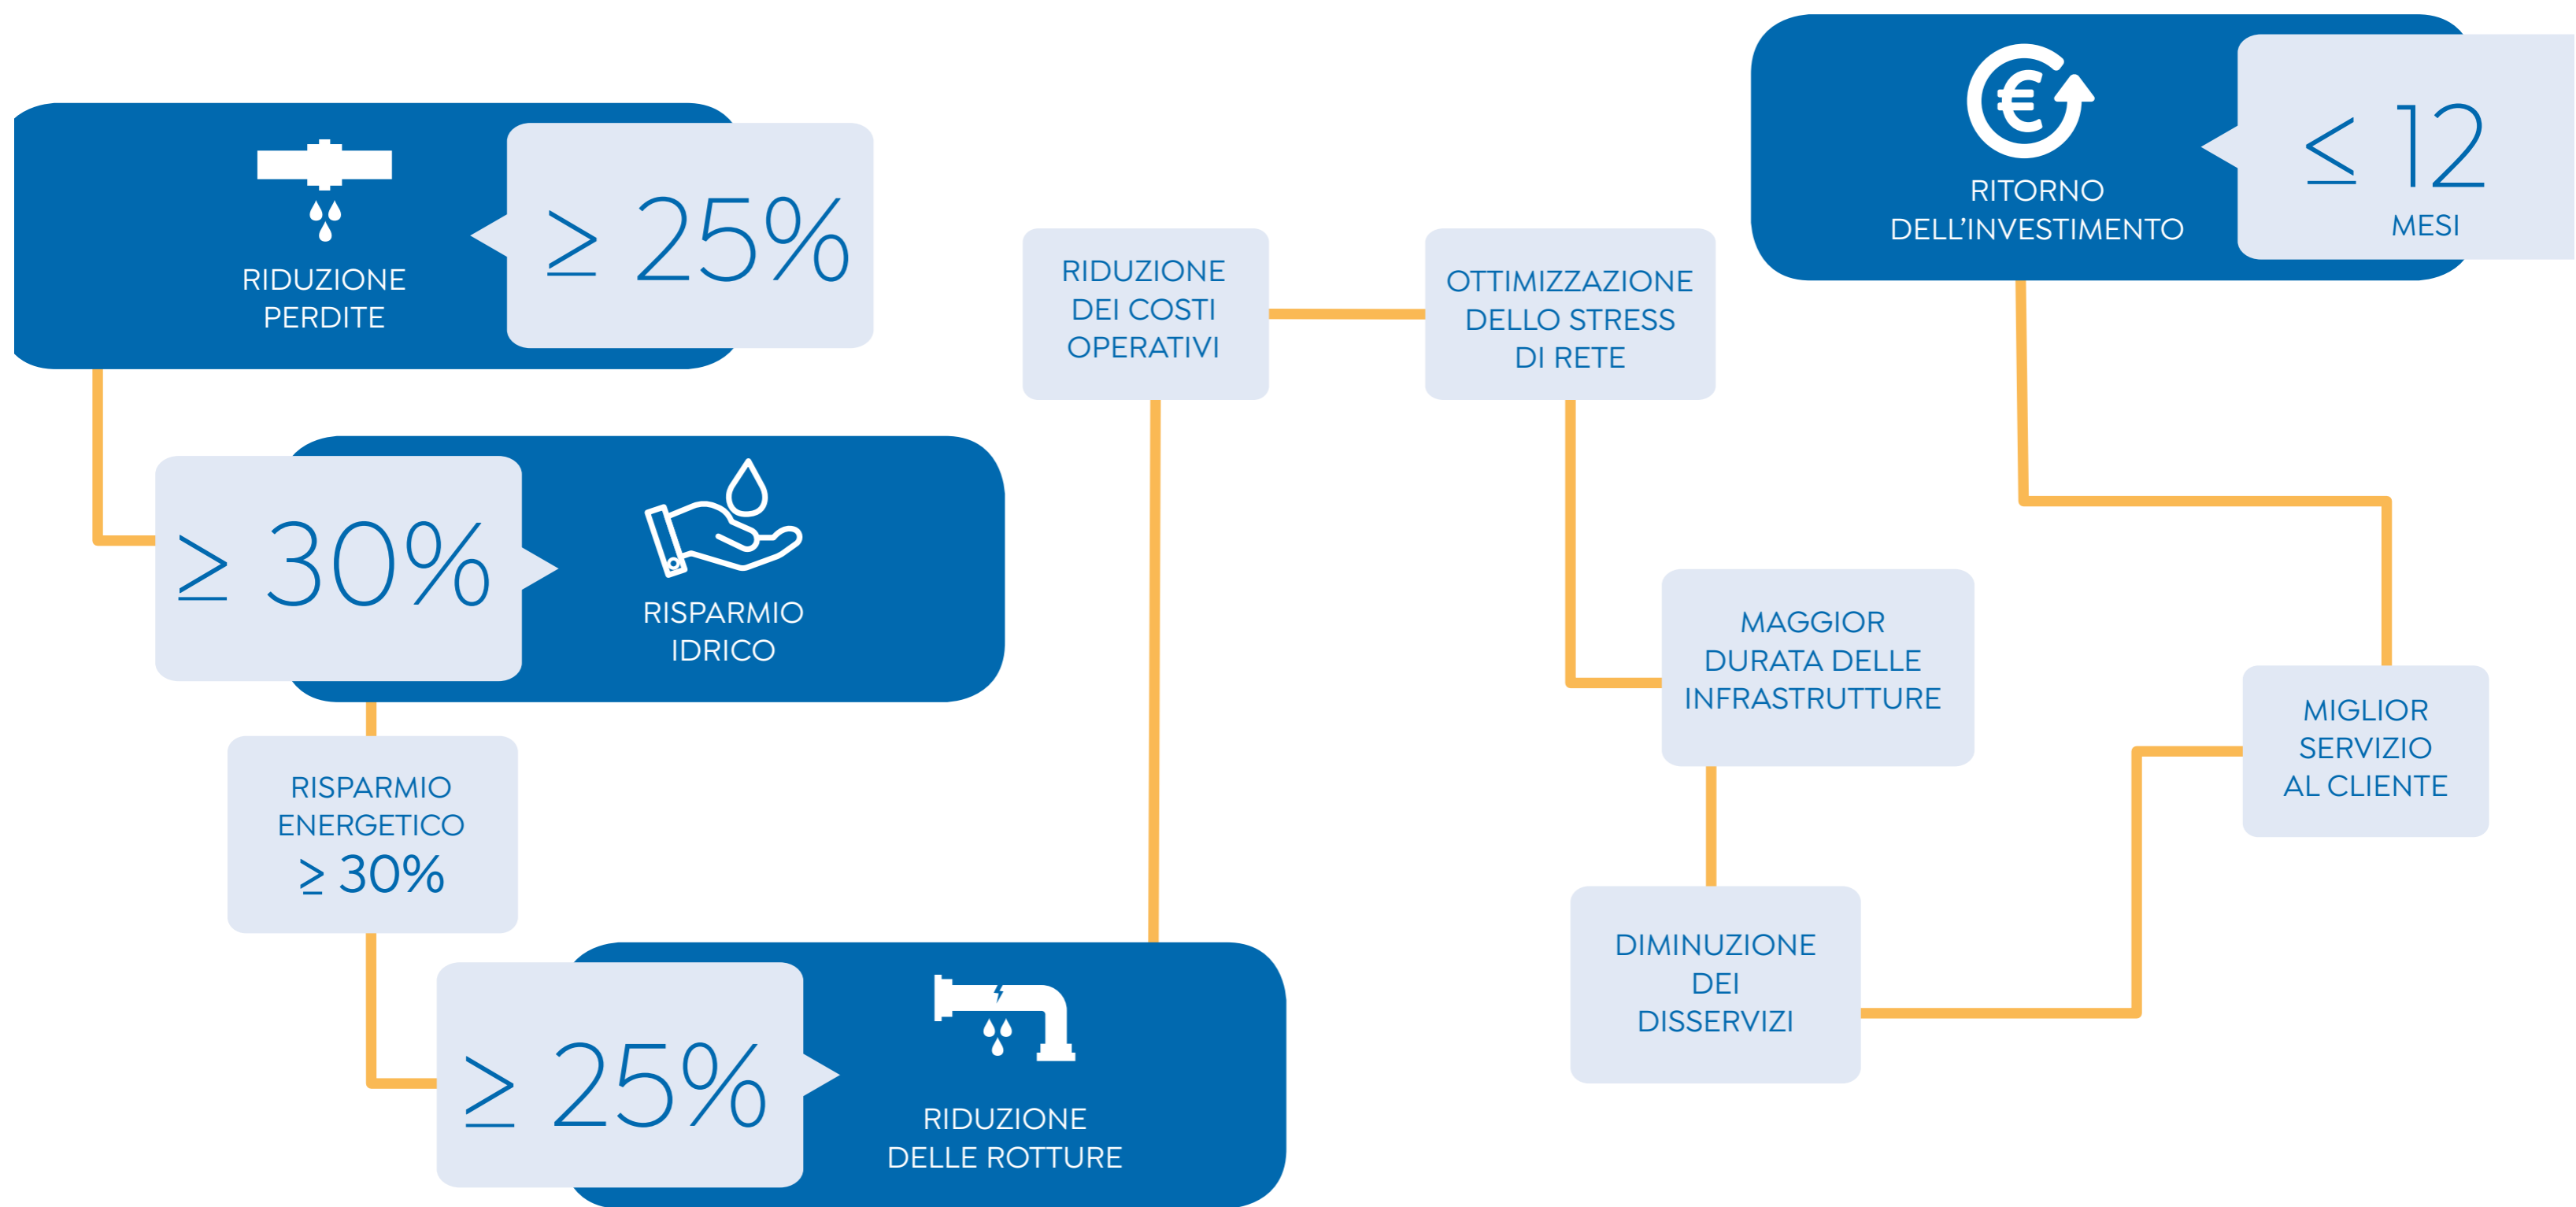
RIDUZIONE PERDITE

$\geq 25\%$

RIDUZIONE DEI COSTI OPERATIVI

OTTIMIZZAZIONE DELLO STRESS DI RETE

RITORNO DELL'INVESTIMENTO

$\leq 12$

MESI

$\geq 30\%$

RISPARMIO IDRICO

RISPARMIO ENERGETICO

$\geq 30\%$

MAGGIOR DURATA DELLE INFRASTRUTTURE

MIGLIOR SERVIZIO AL CLIENTE

DIMINUZIONE DEI DISSERVIZI

$\geq 25\%$

RIDUZIONE DELLE ROTTURE